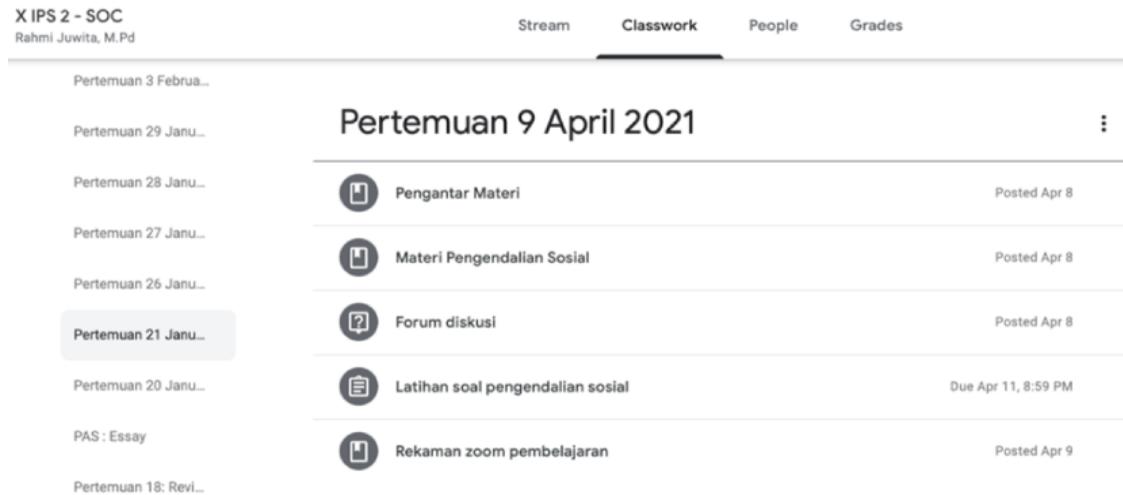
X IPS 2 - SOC
Rahmi Juwita, M.Pd

Stream Classwork People Grades

Pertemuan 3 Februa...
Pertemuan 29 Janu...
Pertemuan 28 Janu...
Pertemuan 27 Janu...
Pertemuan 26 Janu...
Pertemuan 21 Janu...
Pertemuan 20 Janu...
PAS : Essay
Pertemuan 18: Revi...

Pertemuan 9 April 2021

Pengantar Materi Posted Apr 8

Materi Pengendalian Sosial Posted Apr 8

Forum diskusi Posted Apr 8

Latihan soal pengendalian sosial Due Apr 11, 8:59 PM

Rekaman zoom pembelajaran Posted Apr 9